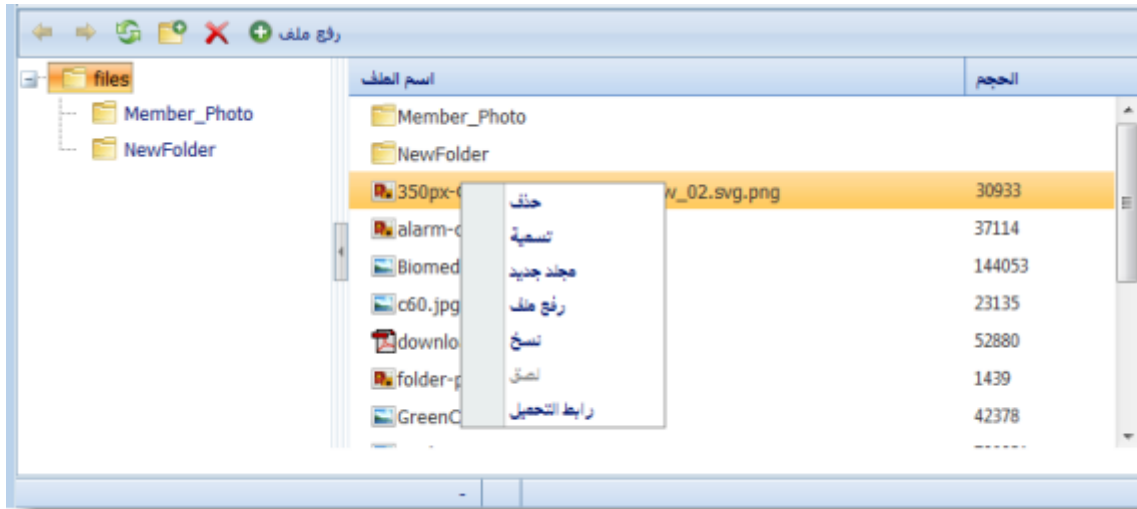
رفع ملف

files
Member_Photo
NewFolder

| اسم الملف | الحجم |
|---|---|
| Member_Photo | |
| NewFolder | |
| 350px-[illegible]w_02.svg.png | 30933 |
| alarm-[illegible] | 37114 |
| Biomed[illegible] | 144053 |
| c60.jpg | 23135 |
| downlo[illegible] | 52880 |
| folder-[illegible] | 1439 |
| GreenC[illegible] | 42378 |

حذف
تسمية
مجلد جديد
رفع ملف
نسخ
لصق
رابط التحميل

-